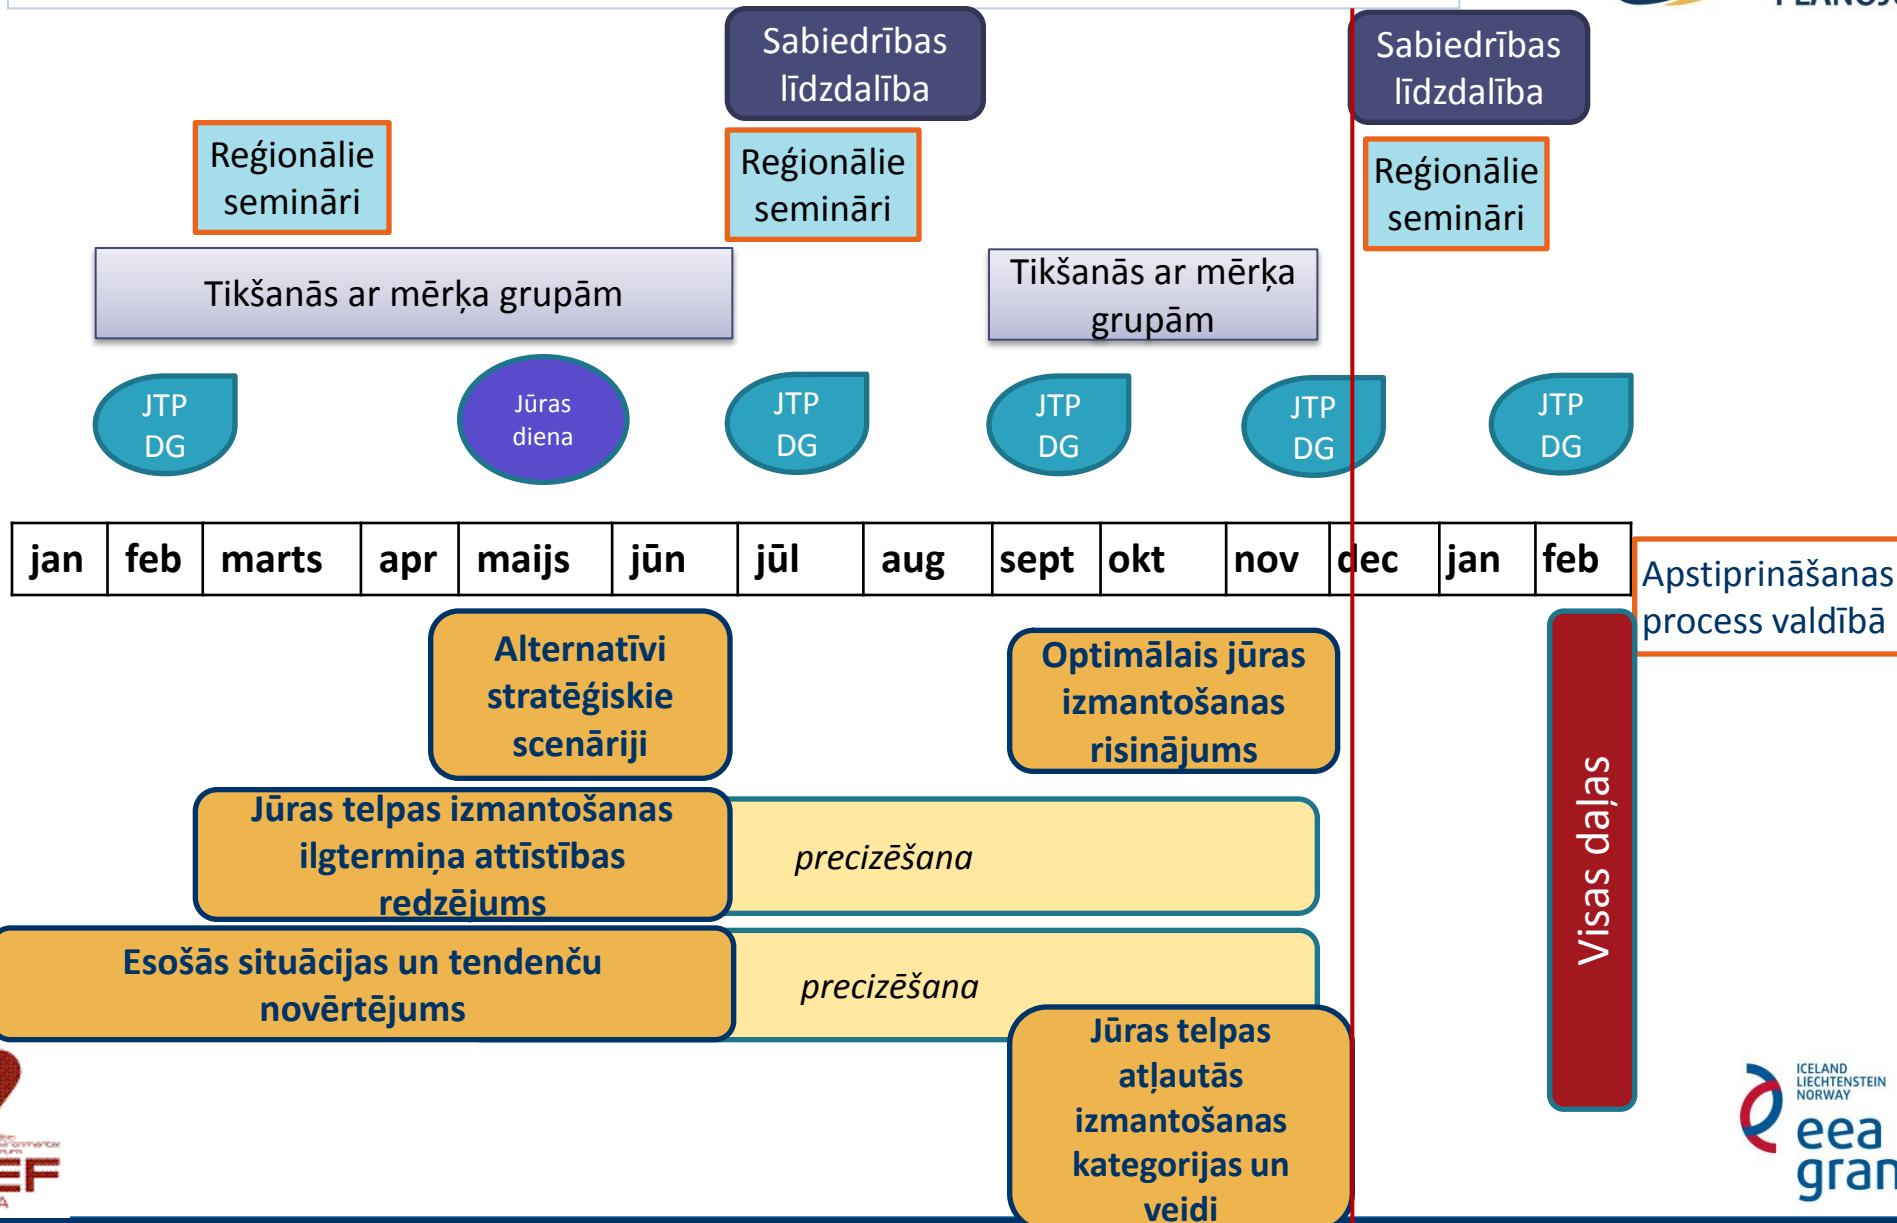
Sabiedrības līdzdalība

Sabiedrības līdzdalība

Reģionālie semināri

Reģionālie semināri

Reģionālie semināri

Tikšanās ar mērķa grupām

Tikšanās ar mērķa grupām

JTP DG

Jūras diena

JTP DG

JTP DG

JTP DG

JTP DG

| jan | feb | marts | apr | maijs | jūn | jūl | aug | sept | okt | nov | dec | jan | feb |
|---|---|---|---|---|---|---|---|---|---|---|---|---|---|

Apstiprināšanas process valdībā

Alternatīvi stratēģiskie scenāriji

Optimālais jūras izmantošanas risinājums

Jūras telpas izmantošanas ilgtermiņa attīstības redzējums

precizēšana

Esošās situācijas un tendenču novērtējums

precizēšana

Jūras telpas atļautās izmantošanas kategorijas un veidi

Visas daļas

ICELAND LIECHTENSTEIN NORWAY eea gran

EF